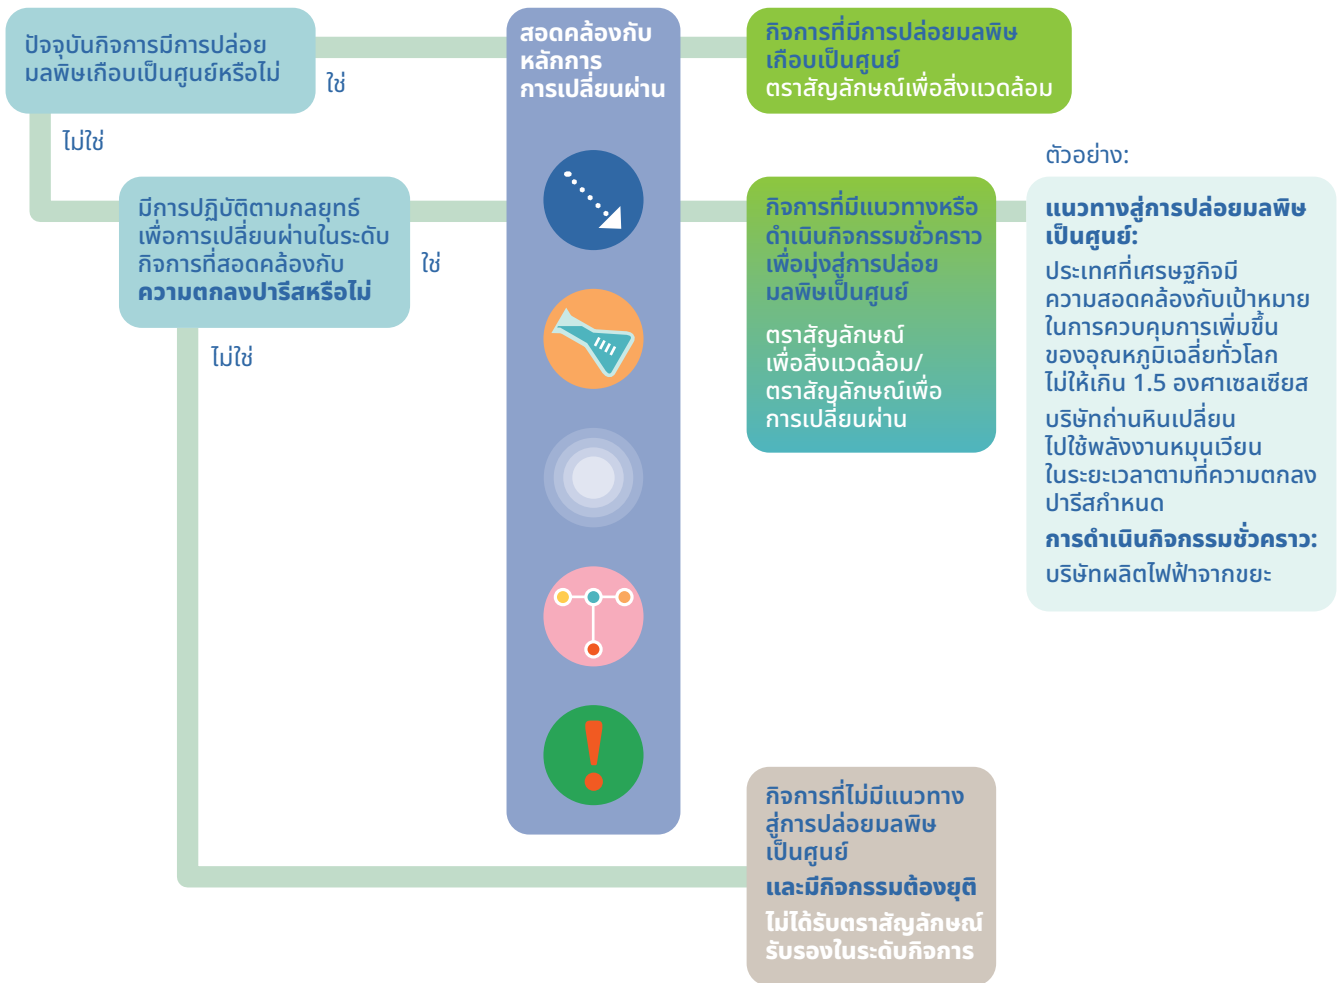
ปัจจุบันกิจการมีการปล่อยมลพิษเกือบเป็นศูนย์หรือไม่

ใช่

ไม่ใช่

สอดคล้องกับหลักการการเปลี่ยนผ่าน

กิจการที่มีการปล่อยมลพิษเกือบเป็นศูนย์
ตราสัญลักษณ์เพื่อสิ่งแวดล้อม

ตัวอย่าง:

มีการปฏิบัติตามกลยุทธ์เพื่อการเปลี่ยนผ่านในระดับกิจการที่สอดคล้องกับ **ความตกลงปารีสหรือไม่**

ใช่

ไม่ใช่

กิจการที่มีแนวทางหรือดำเนินกิจกรรมชั่วคราวเพื่อมุ่งสู่การปล่อยมลพิษเป็นศูนย์

ตราสัญลักษณ์เพื่อสิ่งแวดล้อม/ตราสัญลักษณ์เพื่อการเปลี่ยนผ่าน

**แนวทางสู่การปล่อยมลพิษเป็นศูนย์:**
ประเทศที่เศรษฐกิจมีความสอดคล้องกับเป้าหมายในการควบคุมการเพิ่มขึ้นของอุณหภูมิเฉลี่ยทั่วโลกไม่ให้เกิน 1.5 องศาเซลเซียส
บริษัทถ่านหินเปลี่ยนไปใช้พลังงานหมุนเวียนในระยะเวลาตามที่ความตกลงปารีสกำหนด
**การดำเนินกิจกรรมชั่วคราว:**
บริษัทผลิตไฟฟ้าจากขยะ

กิจการที่ไม่มีแนวทางสู่การปล่อยมลพิษเป็นศูนย์
**และมีกิจกรรมต้องยุติ**
**ไม่ได้รับตราสัญลักษณ์รับรองในระดับกิจการ**